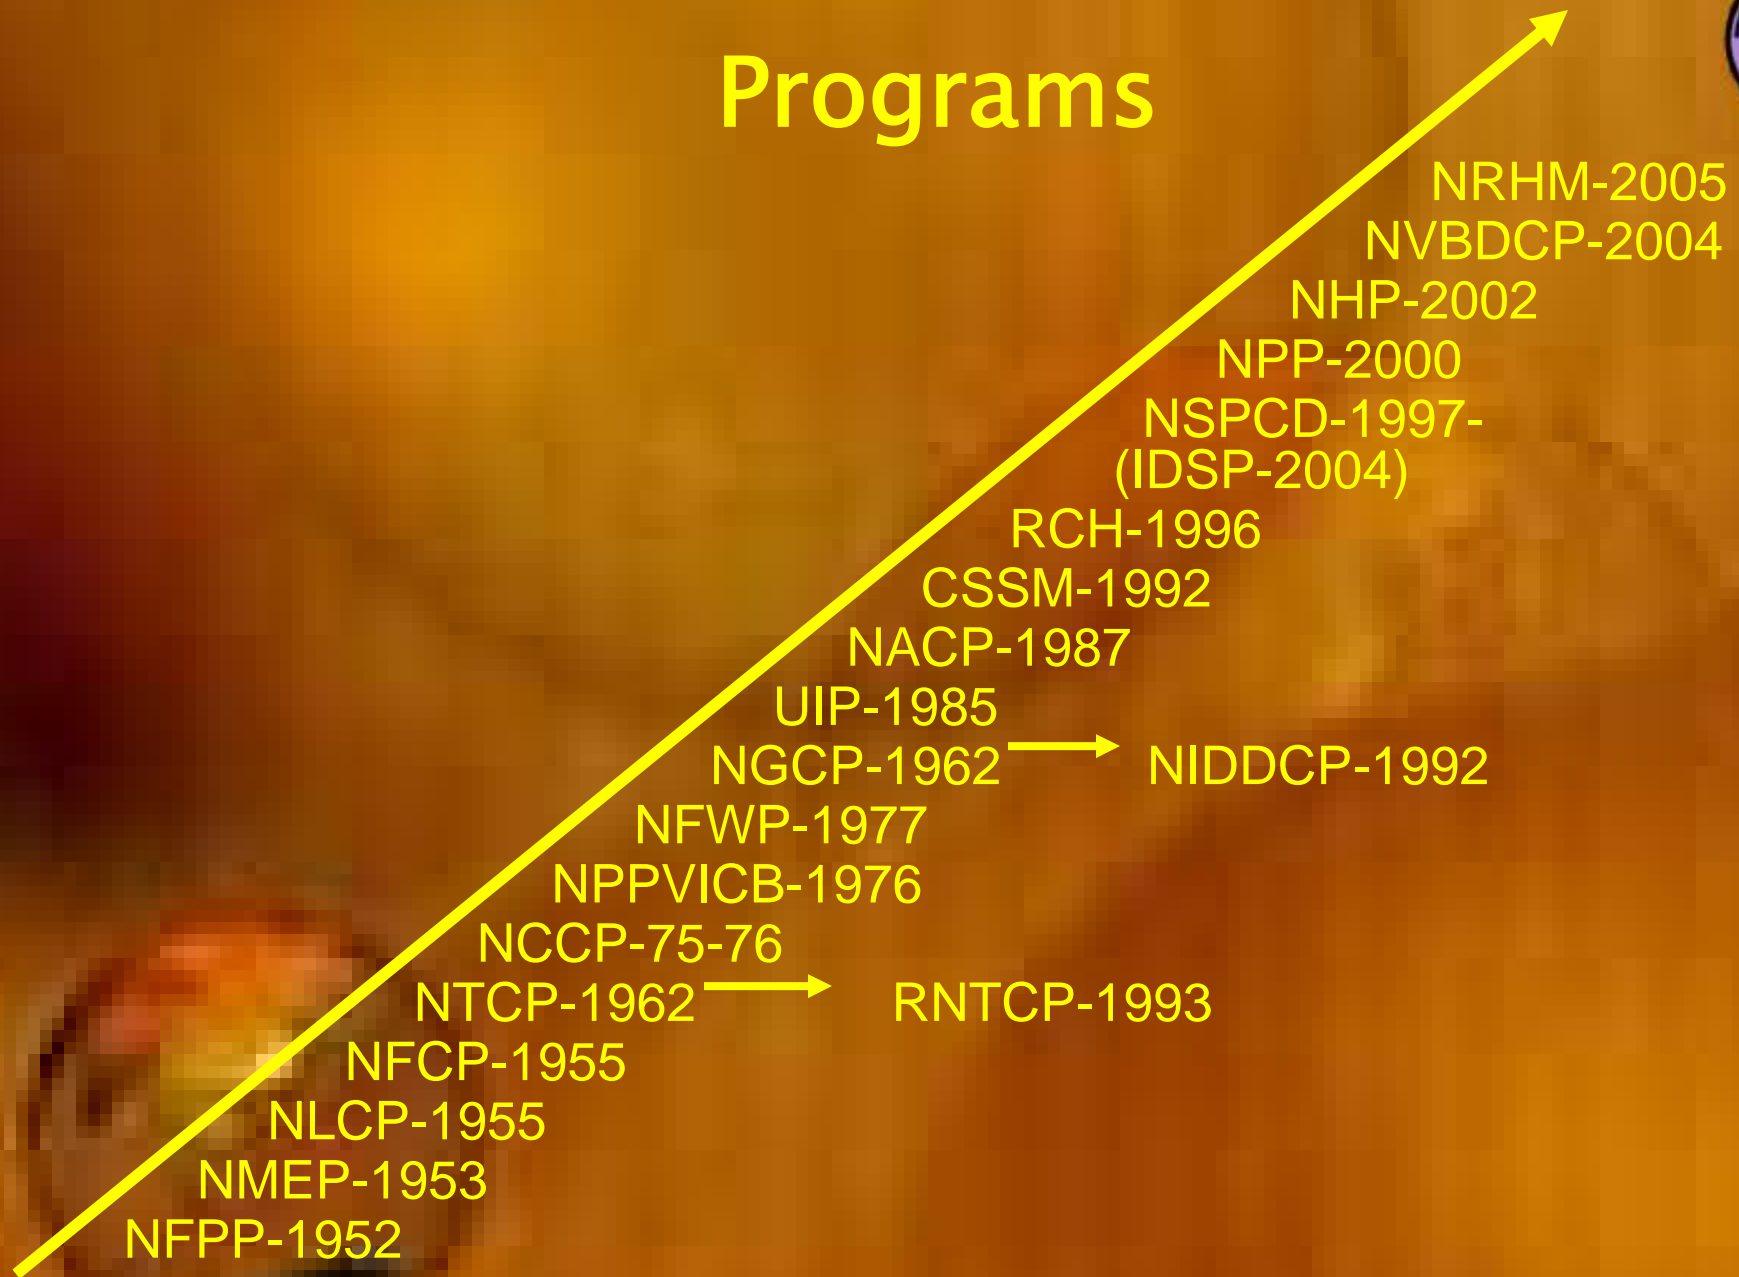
Programs

NRHM-2005
NVBDCP-2004
NHP-2002
NPP-2000
NSPCD-1997-
(IDSP-2004)
RCH-1996
CSSM-1992
NACP-1987
UIP-1985
NGCP-1962 NIDDCP-1992
NFWP-1977
NPPVICB-1976
NCCP-75-76
NTCP-1962 RNTCP-1993
NFCP-1955
NLCP-1955
NMEP-1953
NFPP-1952